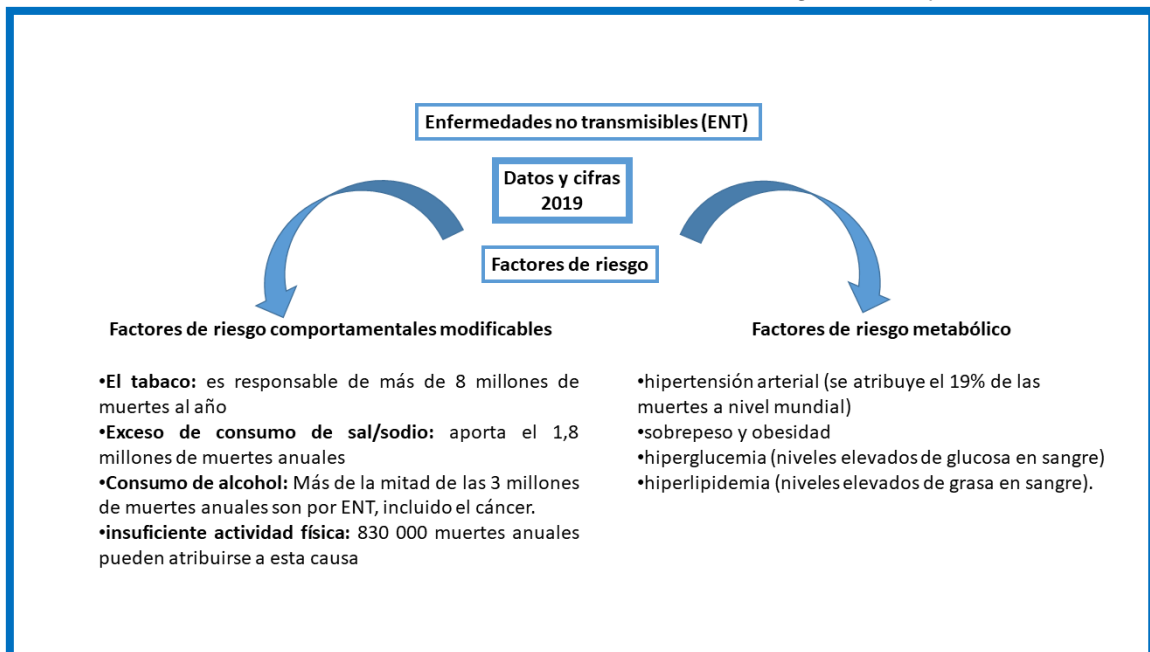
Enfermedades no transmisibles (ENT)

Datos y cifras 2019

Factores de riesgo

Factores de riesgo comportamentales modificables

•El tabaco: es responsable de más de 8 millones de muertes al año
•Exceso de consumo de sal/sodio: aporta el 1,8 millones de muertes anuales
•Consumo de alcohol: Más de la mitad de las 3 millones de muertes anuales son por ENT, incluido el cáncer.
•insuficiente actividad física: 830 000 muertes anuales pueden atribuirse a esta causa

Factores de riesgo metabólico

•hipertensión arterial (se atribuye el 19% de las muertes a nivel mundial)
•sobrepeso y obesidad
•hiperglucemia (niveles elevados de glucosa en sangre)
•hiperlipidemia (niveles elevados de grasa en sangre).